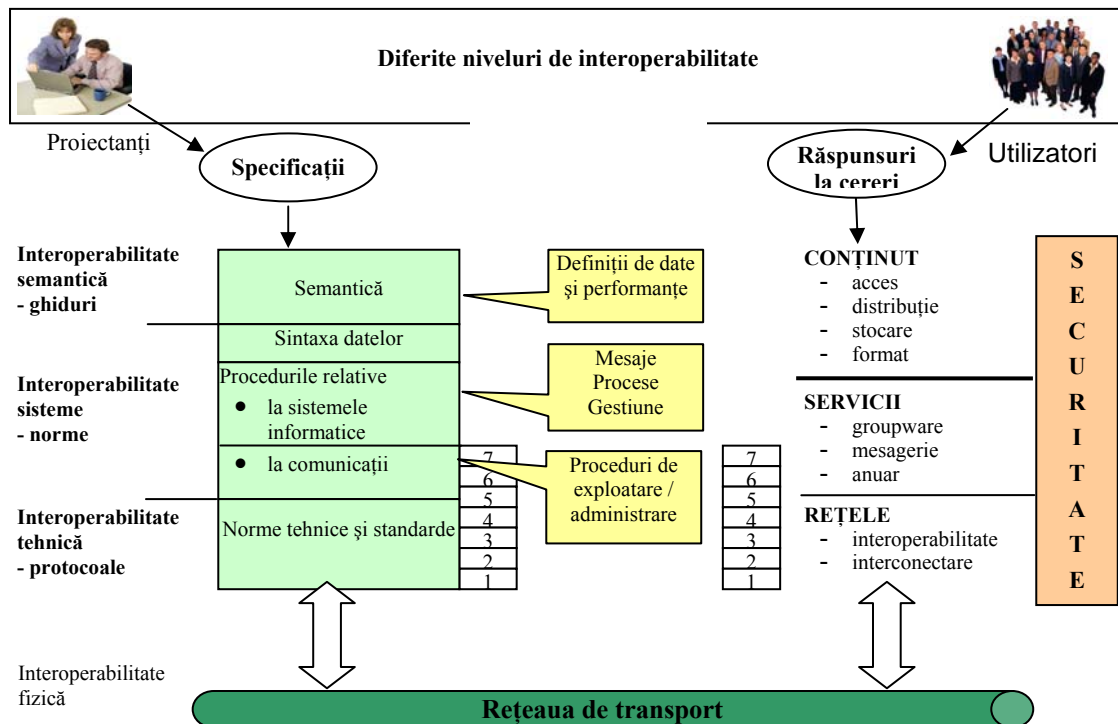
Diferite niveluri de interoperabilitate

Proiectanți

Specificații

Răspunsuri la cereri

Utilizatori

Interoperabilitate semantică - ghiduri

Semantică

Definiții de date și performanțe

Sintaxa datelor

Interoperabilitate sisteme - norme

Procedurile relative
- la sistemele informatice
- la comunicații

Mesaje
Procese
Gestiune

Proceduri de exploatare / administrare

Interoperabilitate tehnică - protocoale

Norme tehnice şi standarde

7
6
5
4
3
2
1

7
6
5
4
3
2
1

CONȚINUT
- acces
- distribuție
- stocare
- format

SERVICII
- groupware
- mesagerie
- anuar

REȚELE
- interoperabilitate
- interconectare

S
E
C
U
R
I
T
A
T
E

Interoperabilitate fizică

Rețeaua de transport